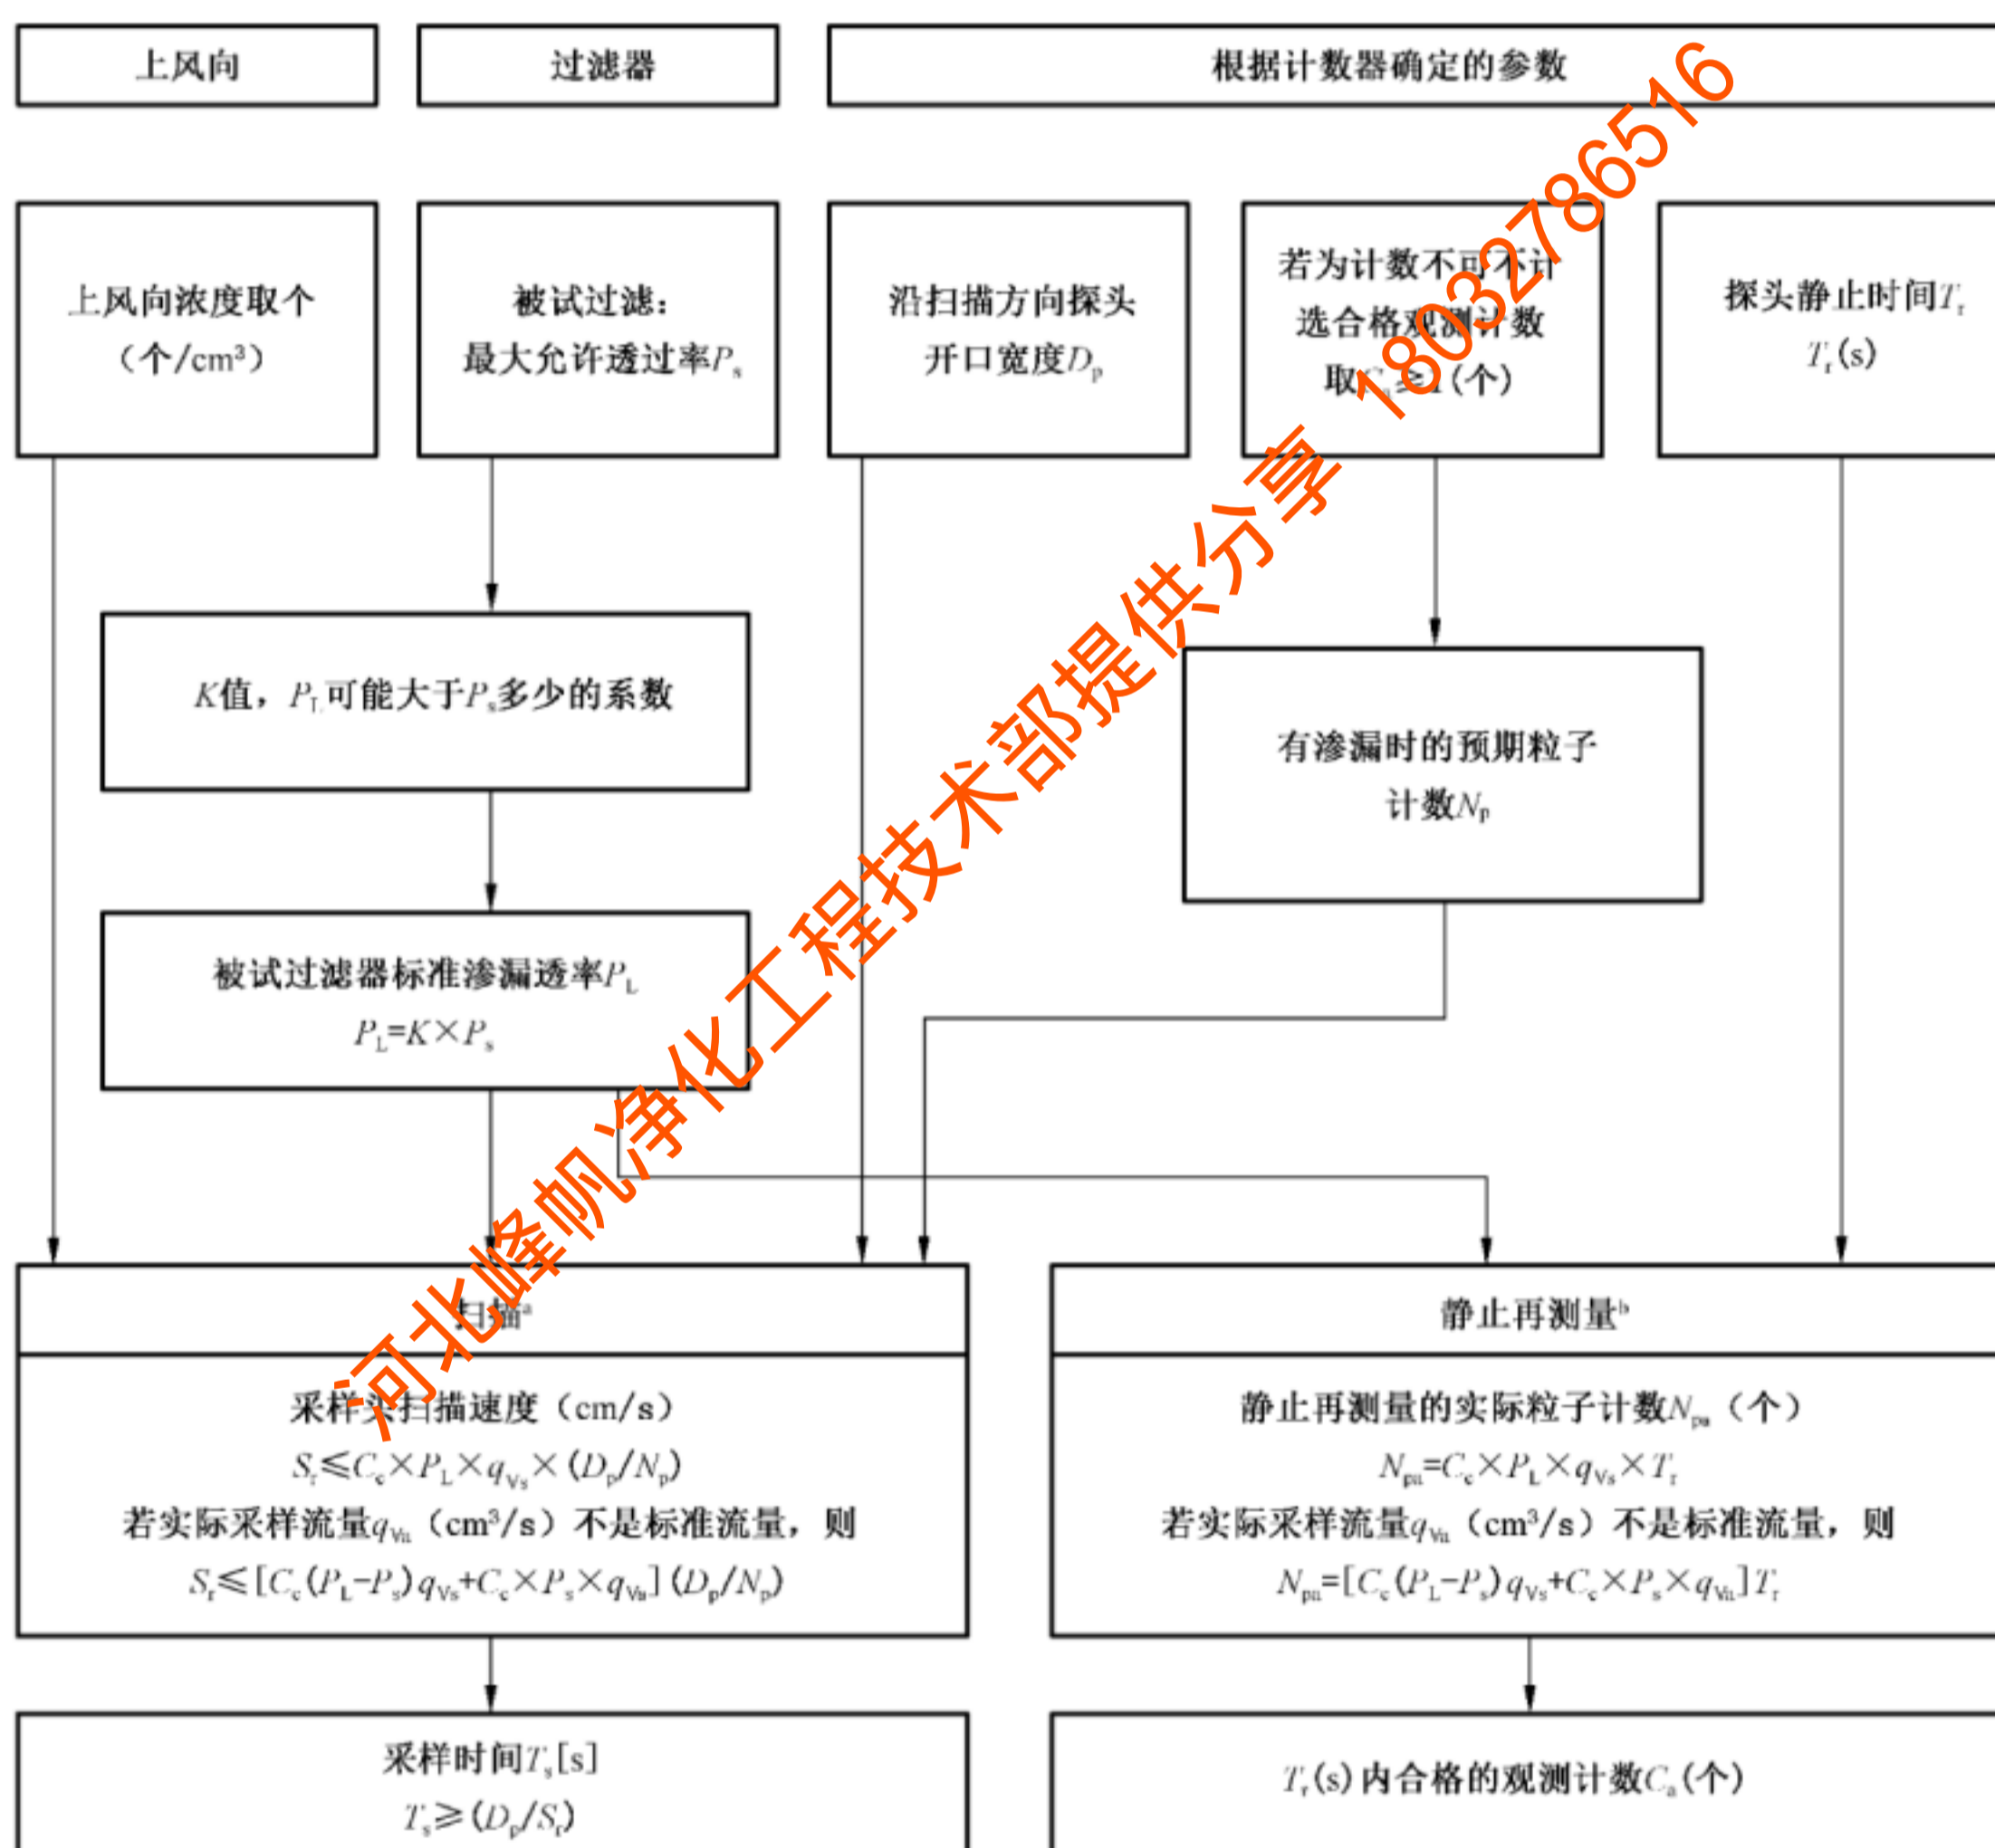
上风向

过滤器

根据计数器确定的参数

上风向浓度取个（个/cm³）

被试过滤：最大允许透过率$P_s$

沿扫描方向探头开口宽度$D_p$

若为计数不可不计选合格观测计数取$C_a \geq 1$（个）

探头静止时间$T_r$ $T_r$(s)

河北峰帆净化工程技术部提供分享 18032786516

$K$值，$P_L$可能大于$P_s$多少的系数

有渗漏时的预期粒子计数$N_p$

被试过滤器标准渗漏透率$P_L$
$P_L=K \times P_s$

扫描ᵃ

采样头扫描速度（cm/s）
$S_r \leq C_c \times P_L \times q_{Vs} \times (D_p/N_p)$
若实际采样流量$q_{Va}$（cm³/s）不是标准流量，则
$S_r \leq [C_c(P_L-P_s)q_{Vs}+C_c \times P_s \times q_{Va}](D_p/N_p)$

静止再测量ᵇ

静止再测量的实际粒子计数$N_{pa}$（个）
$N_{pa}=C_c \times P_L \times q_{Vs} \times T_r$
若实际采样流量$q_{Va}$（cm³/s）不是标准流量，则
$N_{pa}=[C_c(P_L-P_s)q_{Vs}+C_c \times P_s \times q_{Va}]T_r$

采样时间$T_s$[s]
$T_s \geq (D_p/S_r)$

$T_r$(s)内合格的观测计数$C_a$(个)